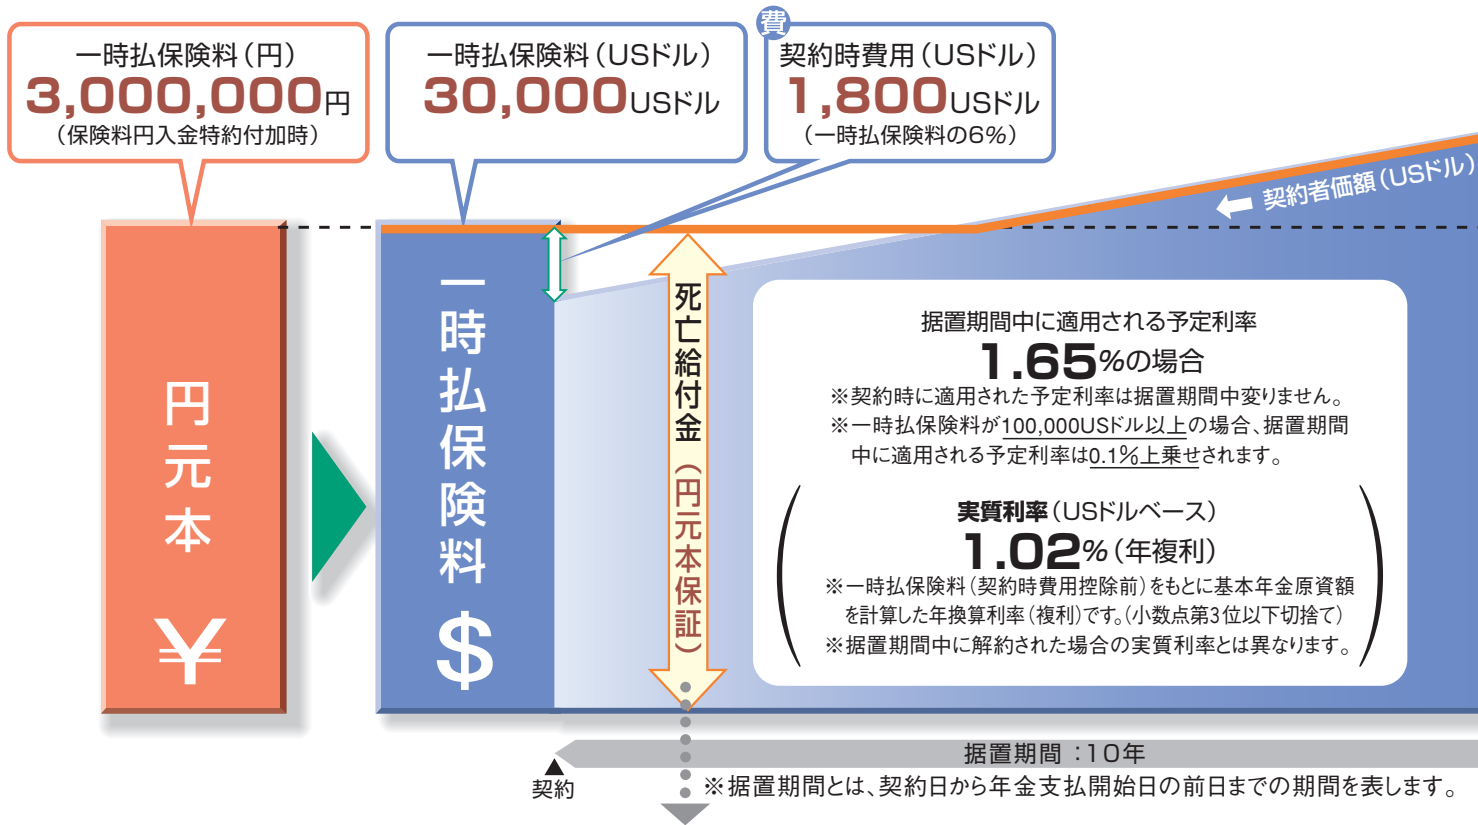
一時払保険料（円）
3,000,000円
（保険料円入金特約付加時）

一時払保険料（USドル）
30,000USドル

費
契約時費用（USドル）
1,800USドル
（一時払保険料の6%）

契約者価額（USドル）

円元本
¥

一時払保険料
$

死亡給付金（円元本保証）

据置期間中に適用される予定利率
1.65%の場合
※契約時に適用された予定利率は据置期間中変わりません。
※一時払保険料が100,000USドル以上の場合、据置期間中に適用される予定利率は0.1%上乗せされます。

実質利率（USドルベース）
1.02%（年複利）
※一時払保険料（契約時費用控除前）をもとに基本年金原資額を計算した年換算利率（複利）です。（小数点第3位以下切捨て）
※据置期間中に解約された場合の実質利率とは異なります。

据置期間：10年
契約
※据置期間とは、契約日から年金支払開始日の前日までの期間を表します。